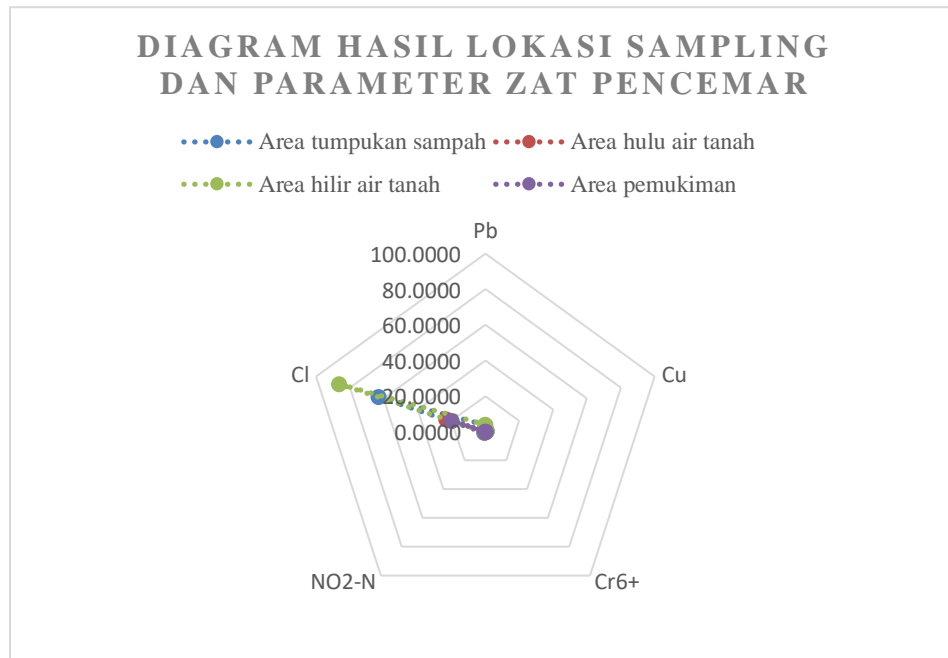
DIAGRAM HASIL LOKASI SAMPLING DAN PARAMETER ZAT PENCEMAR

Area tumpukan sampah
Area hulu air tanah
Area hilir air tanah
Area pemukiman

Pb
100.0000
80.0000
60.0000
40.0000
20.0000
0.0000
Cu
Cr6+
NO2-N
Cl